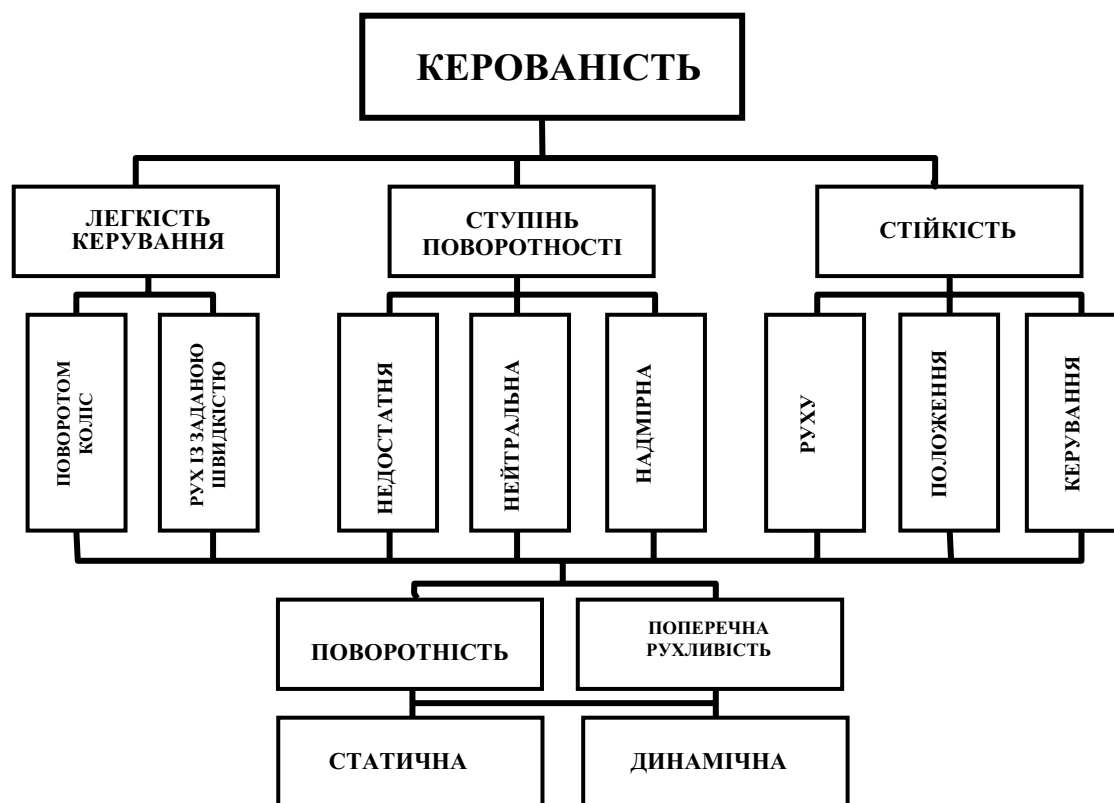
КЕРОВАНІСТЬ

ЛЕГКІСТЬ КЕРУВАННЯ

СТУПІНЬ ПОВОРОТНОСТІ

СТІЙКІСТЬ

ПОВОРОТОМ КОЛІС

РУХ ІЗ ЗАДАНОЮ ШВИДКІСТЮ

НЕДОСТАТНЯ

НЕЙТРАЛЬНА

НАДМІРНА

РУХУ

ПОЛОЖЕННЯ

КЕРУВАННЯ

ПОВОРОТНІСТЬ

ПОПЕРЕЧНА РУХЛИВІСТЬ

СТАТИЧНА

ДИНАМІЧНА